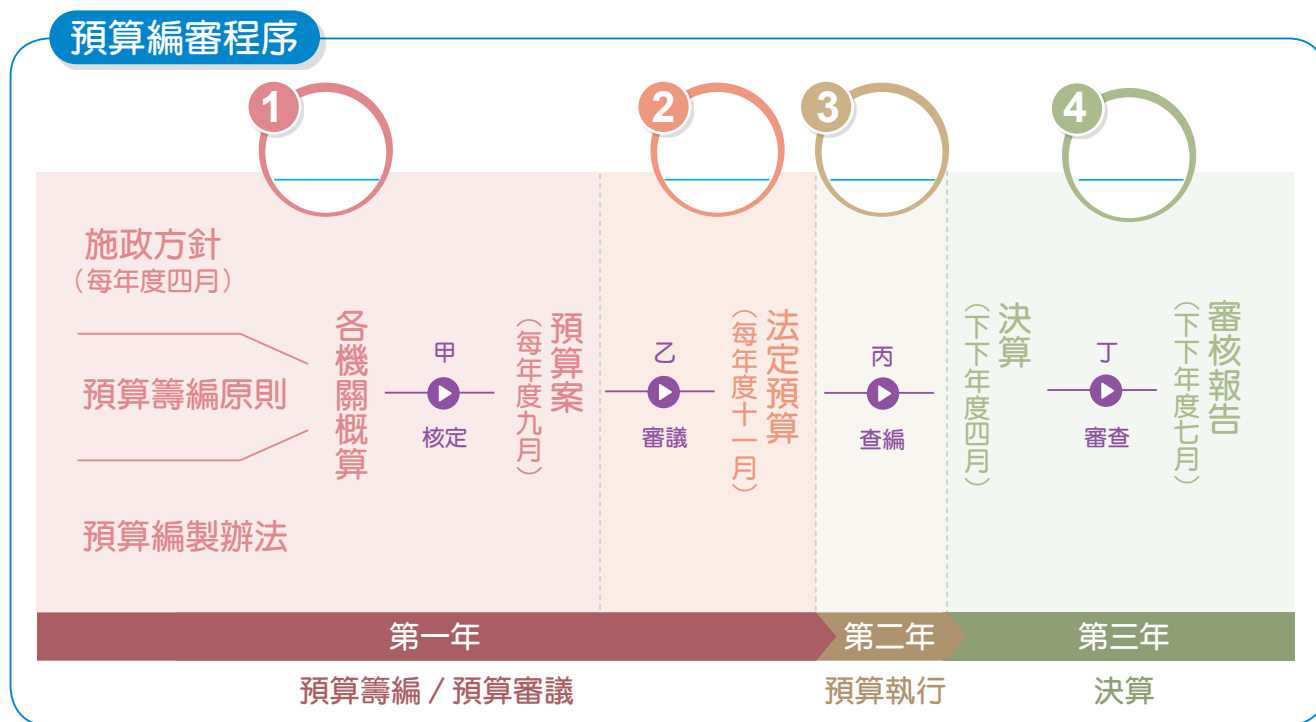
預算編審程序

1

2

3

4

施政方針
（每年度四月）

預算籌編原則

預算編製辦法

各機關概算

甲
核定

預算案
（每年度九月）

乙
審議

法定預算
（每年度十一月）

丙
查編

決算
（下下年度四月）

丁
審查

審核報告
（下下年度七月）

第一年

第二年

第三年

預算籌編／預算審議

預算執行

決算